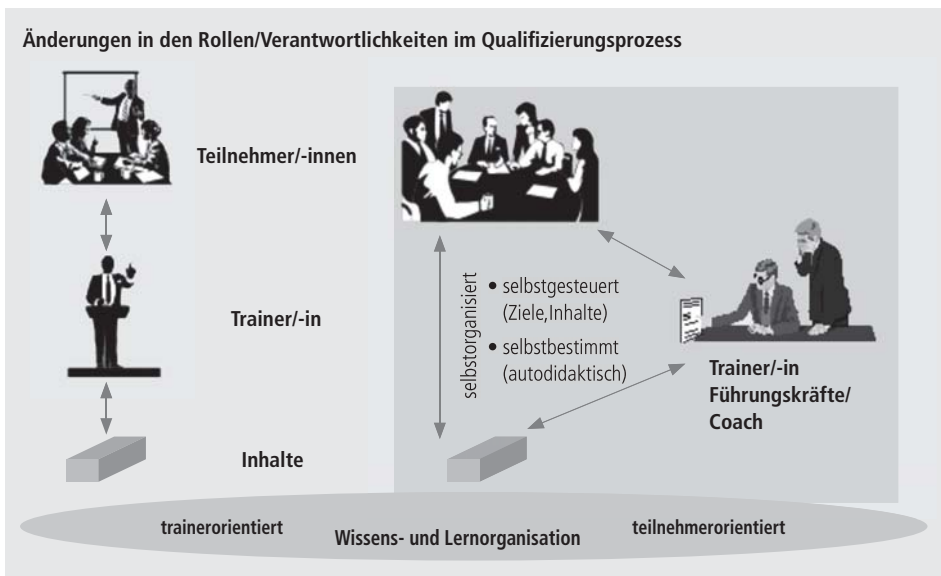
Änderungen in den Rollen/Verantwortlichkeiten im Qualifizierungsprozess

Teilnehmer/-innen

Trainer/-in

Inhalte

selbstorganisiert

• selbstgesteuert (Ziele,Inhalte)

• selbstbestimmt (autodidaktisch)

Trainer/-in Führungskräfte/ Coach

trainerorientiert

Wissens- und Lernorganisation

teilnehmerorientiert